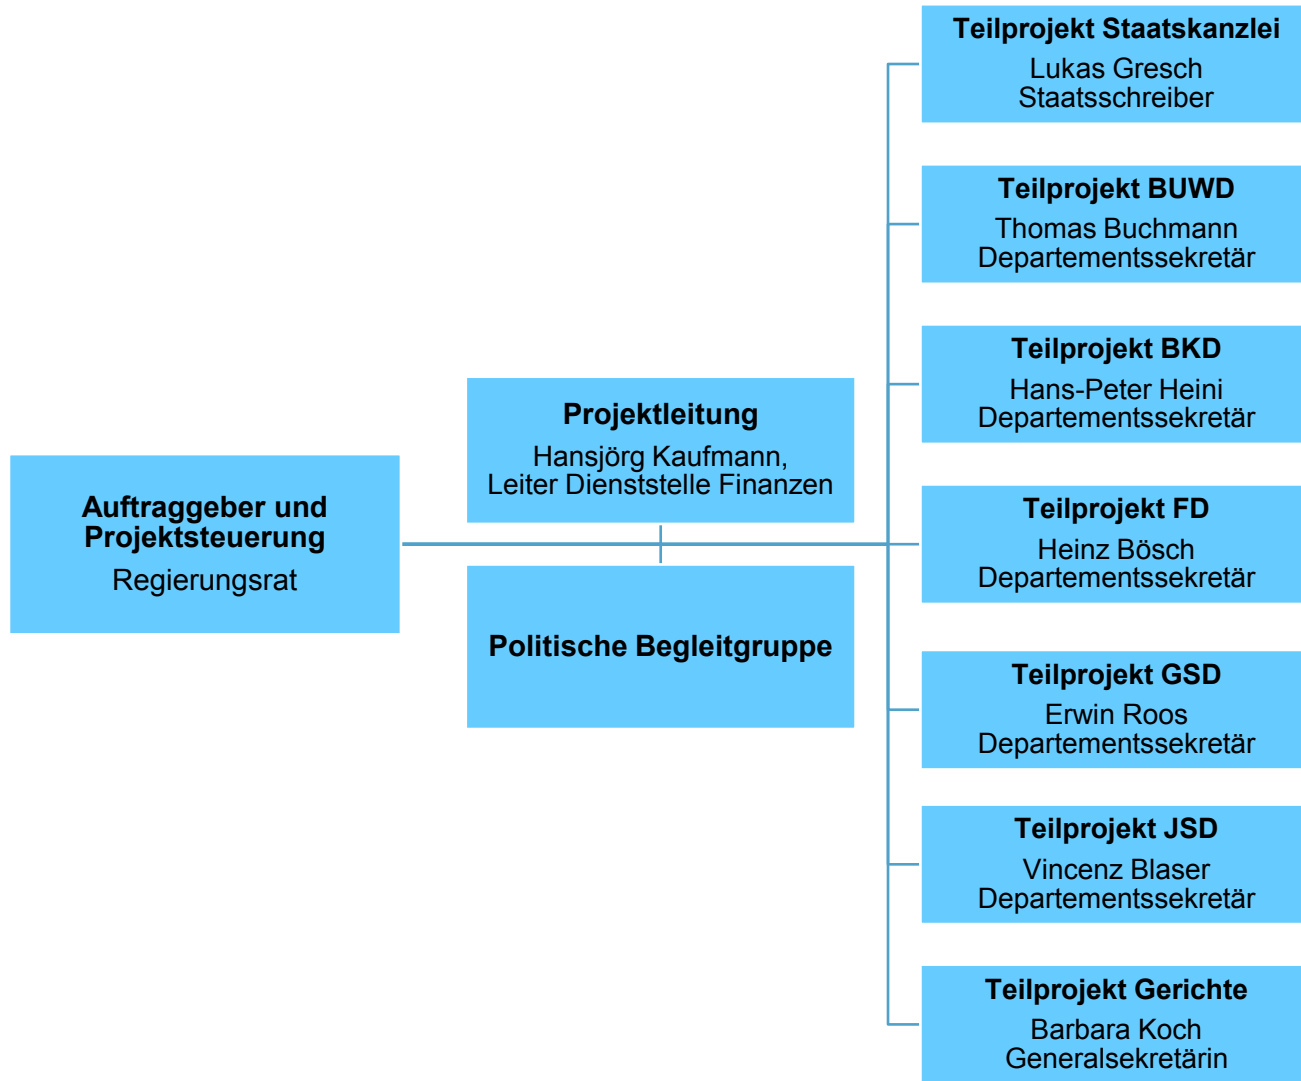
Auftraggeber und Projektsteuerung
Regierungsrat

Projektleitung
Hansjörg Kaufmann, Leiter Dienststelle Finanzen

Politische Begleitgruppe

Teilprojekt Staatskanzlei
Lukas Gresch
Staatsschreiber

Teilprojekt BUWD
Thomas Buchmann
Departementssekretär

Teilprojekt BKD
Hans-Peter Heini
Departementssekretär

Teilprojekt FD
Heinz Bösch
Departementssekretär

Teilprojekt GSD
Erwin Roos
Departementssekretär

Teilprojekt JSD
Vincenz Blaser
Departementssekretär

Teilprojekt Gerichte
Barbara Koch
Generalsekretärin